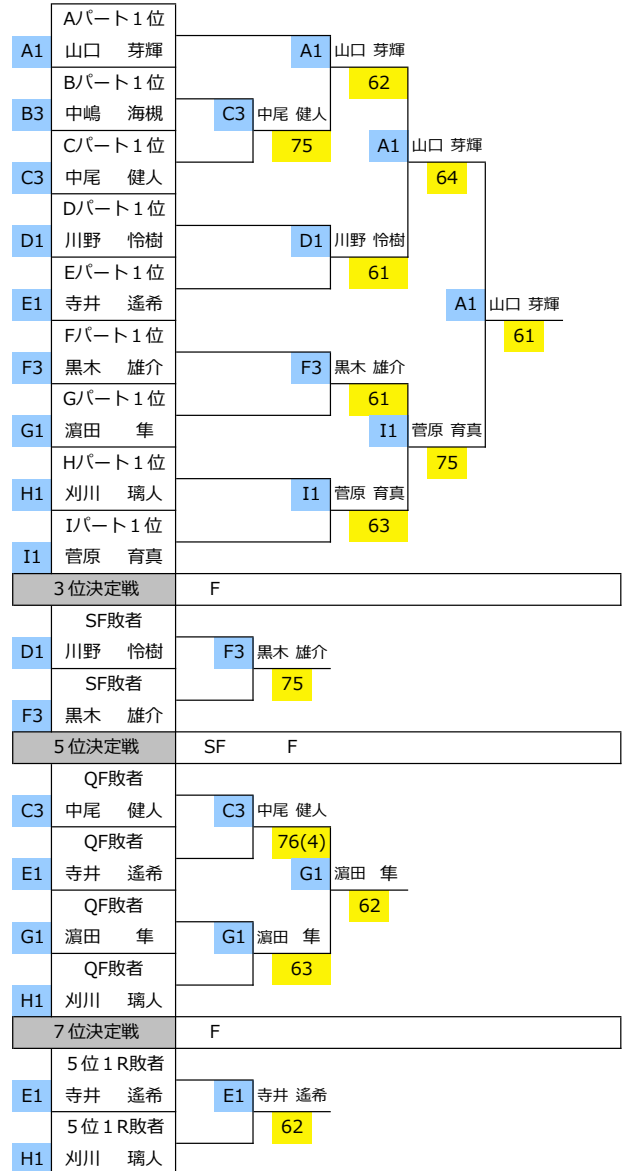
Aパート１位
A1 山口 芽輝
Bパート１位
B3 中嶋 海槻
Cパート１位
C3 中尾 健人
Dパート１位
D1 川野 怜樹
Eパート１位
E1 寺井 遙希
Fパート１位
F3 黒木 雄介
Gパート１位
G1 濵田 隼
Hパート１位
H1 刈川 璃人
Iパート１位
I1 菅原 育真

A1 山口 芽輝
62
C3 中尾 健人
75
D1 川野 怜樹
61
F3 黒木 雄介
61
I1 菅原 育真
63

A1 山口 芽輝
64
I1 菅原 育真
75

A1 山口 芽輝
61

３位決定戦 F
SF敗者
D1 川野 怜樹
SF敗者
F3 黒木 雄介
F3 黒木 雄介
75

５位決定戦 SF F
QF敗者
C3 中尾 健人
QF敗者
E1 寺井 遙希
QF敗者
G1 濵田 隼
QF敗者
H1 刈川 璃人
C3 中尾 健人
76(4)
G1 濵田 隼
63
G1 濵田 隼
62

７位決定戦 F
５位１R敗者
E1 寺井 遙希
５位１R敗者
H1 刈川 璃人
E1 寺井 遙希
62